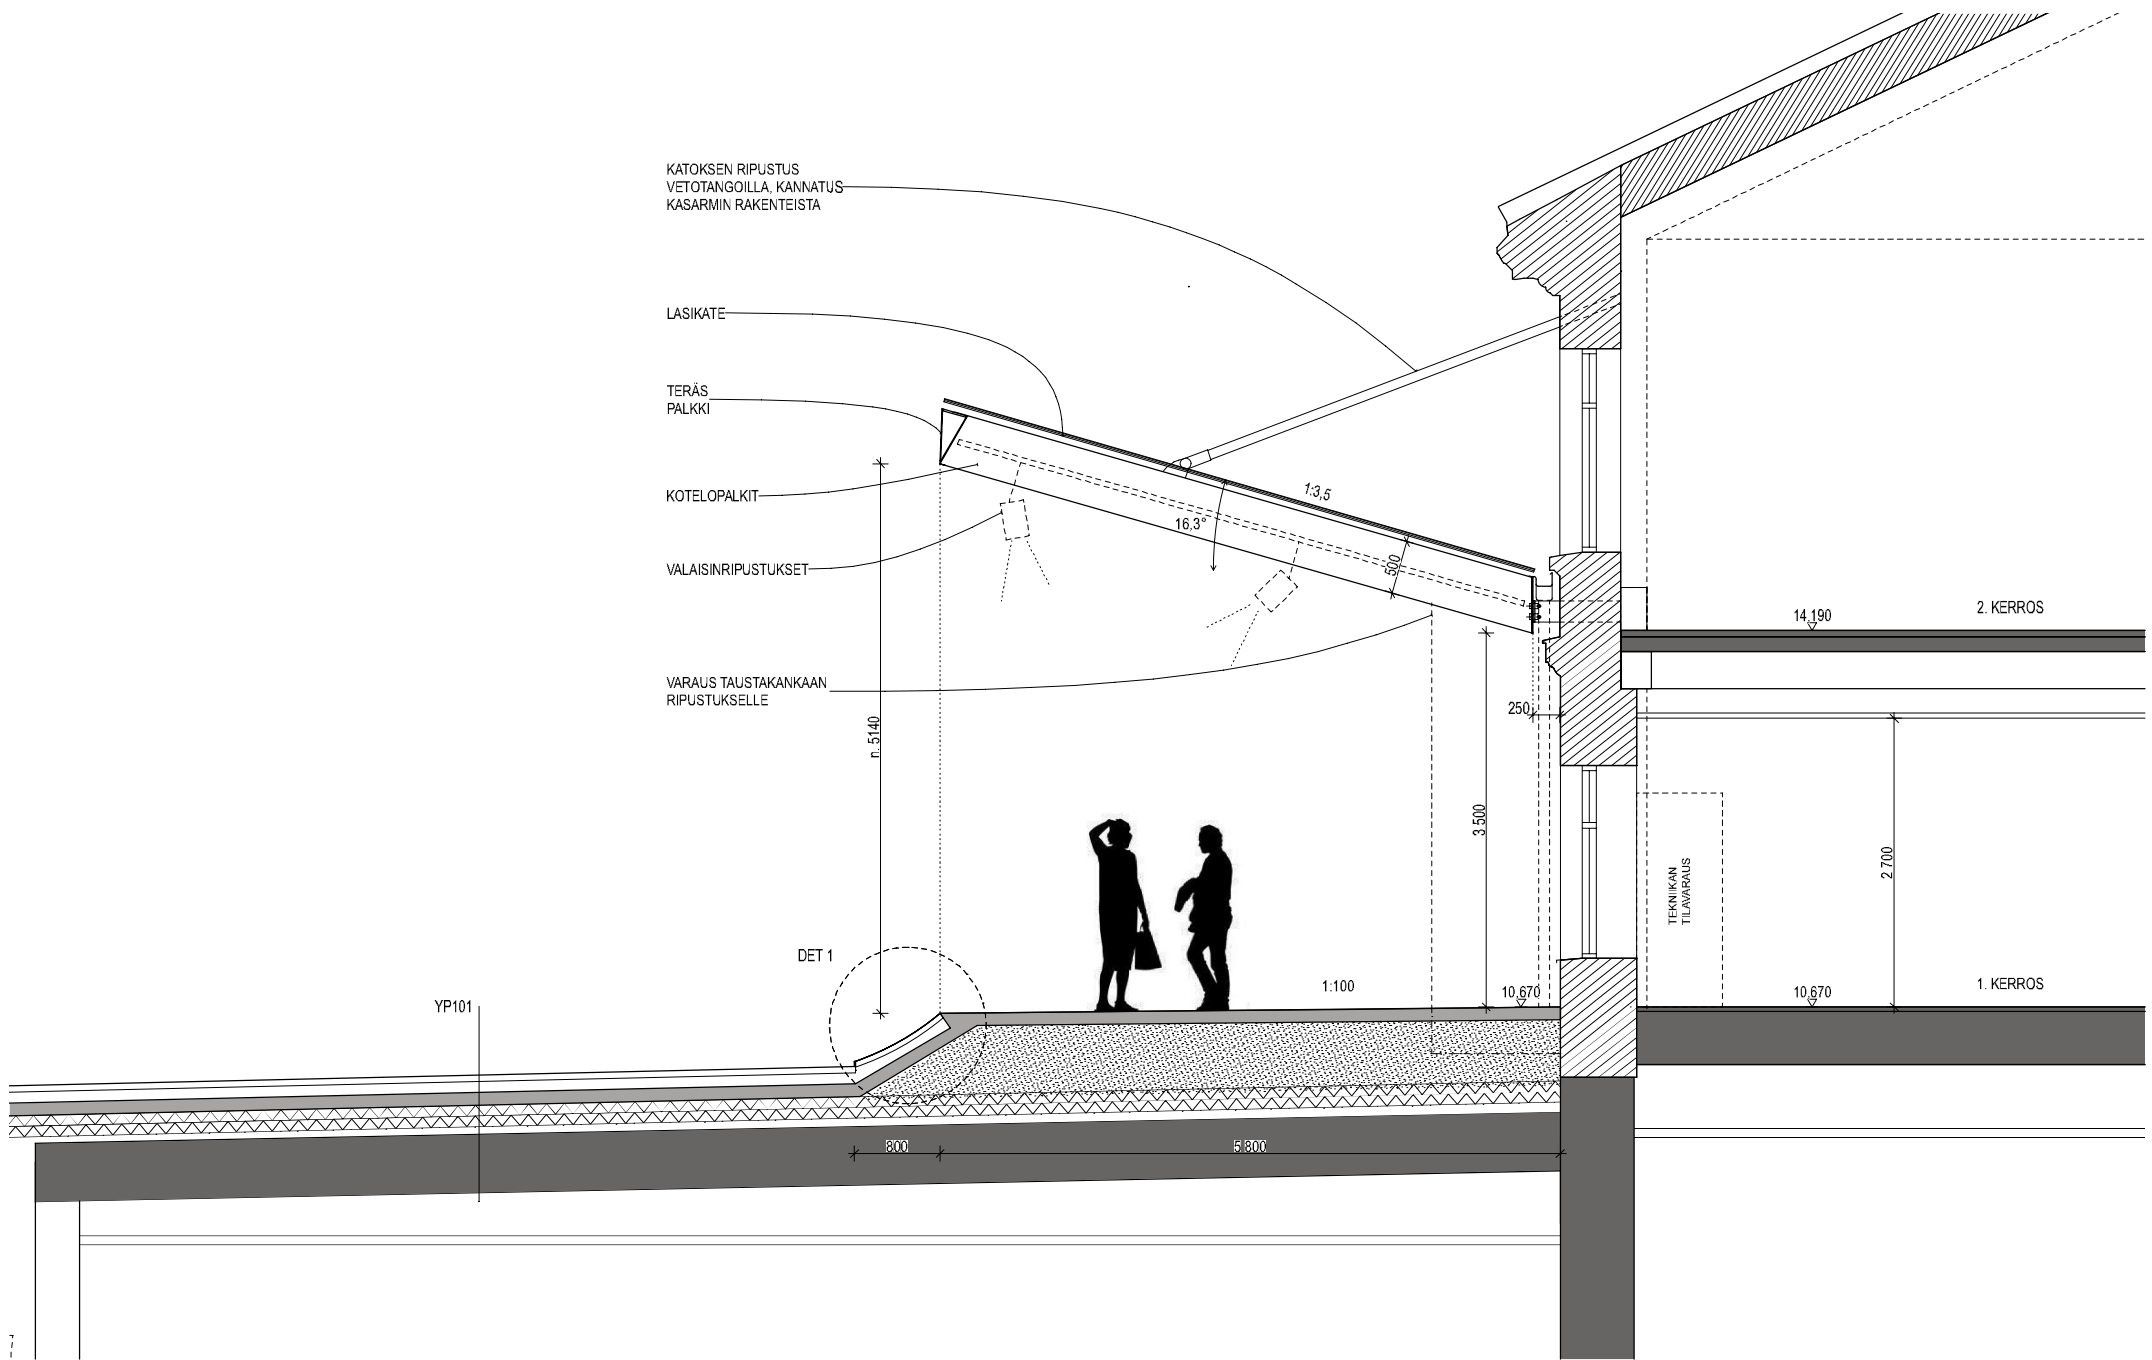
KATOKSEN RIPUSTUS VETOTANGOILLA, KANNATUS KASARMIN RAKENTEISTA

LASIKATE

TERÄS PALKKI

KOTELOPALKIT

VALAISINRIPUSTUKSET

VARAUS TAUSTAKANKAAN RIPUSTUKSELLE

1:3,5

16,3°

500

n. 5140

14,190

2. KERROS

250

3 500

TEKNIIKAN TILAVARAUS

2 700

DET 1

YP101

1:100

10,670

10,670

1. KERROS

800

5 800